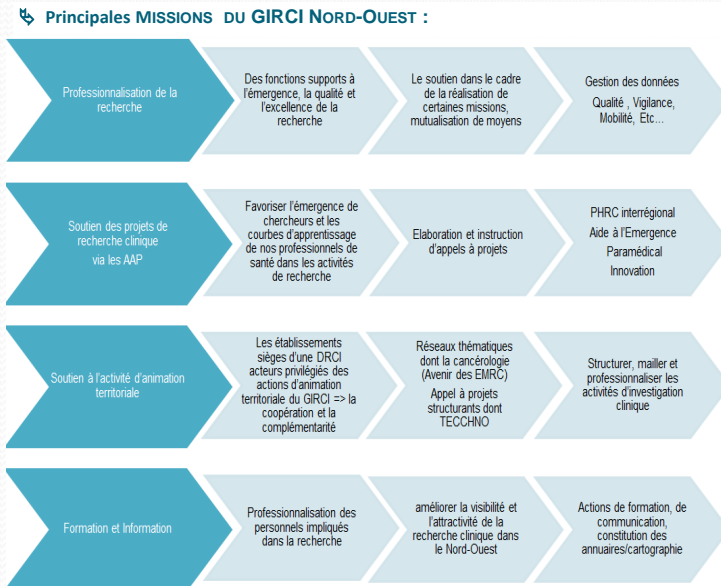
Principales MISSIONS DU GIRCI NORD-OUEST :

Professionnalisation de la recherche

Des fonctions supports à l'émergence, la qualité et l'excellence de la recherche

Le soutien dans le cadre de la réalisation de certaines missions, mutualisation de moyens

Gestion des données
Qualité , Vigilance, Mobilité, Etc…

Soutien des projets de recherche clinique via les AAP

Favoriser l'émergence de chercheurs et les courbes d'apprentissage de nos professionnels de santé dans les activités de recherche

Elaboration et instruction d'appels à projets

PHRC interrégional
Aide à l'Emergence
Paramédical
Innovation

Soutien à l'activité d'animation territoriale

Les établissements sièges d'une DRCI acteurs privilégiés des actions d'animation territoriale du GIRCI => la coopération et la complémentarité

Réseaux thématiques dont la cancérologie (Avenir des EMRC)
Appel à projets structurants dont TECCHNO

Structurer, mailler et professionnaliser les activités d'investigation clinique

Formation et Information

Professionnalisation des personnels impliqués dans la recherche

améliorer la visibilité et l'attractivité de la recherche clinique dans le Nord-Ouest

Actions de formation, de communication, constitution des annuaires/cartographie